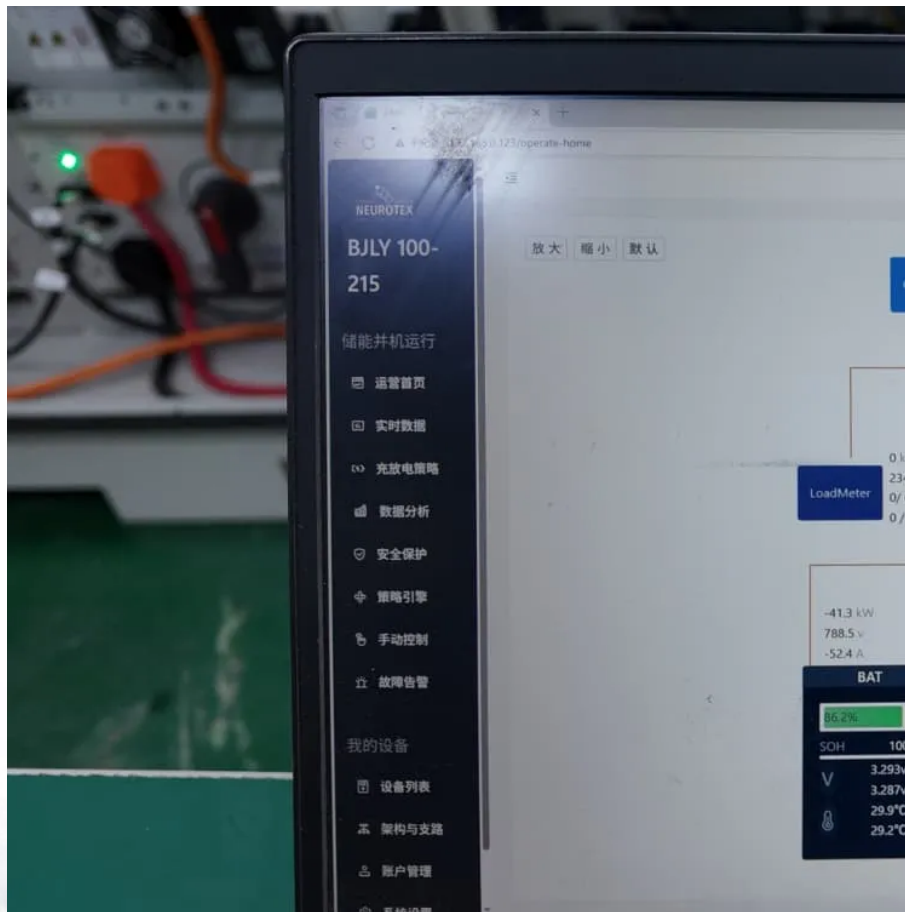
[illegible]/operate-home

NEUROTEX

BJLY 100-215

储能并机运行

运营首页

实时数据

充放电策略

数据分析

安全保护

策略引擎

手动控制

故障告警

我的设备

设备列表

架构与支路

账户管理

放大 缩小 默认

LoadMeter

0 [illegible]
23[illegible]
0/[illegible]
0/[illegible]

-41.3 kW
788.5 V
-52.4 A

BAT

86.2%

SOH 10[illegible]

V 3.293V
3.287V

29.9°C
29.2°C